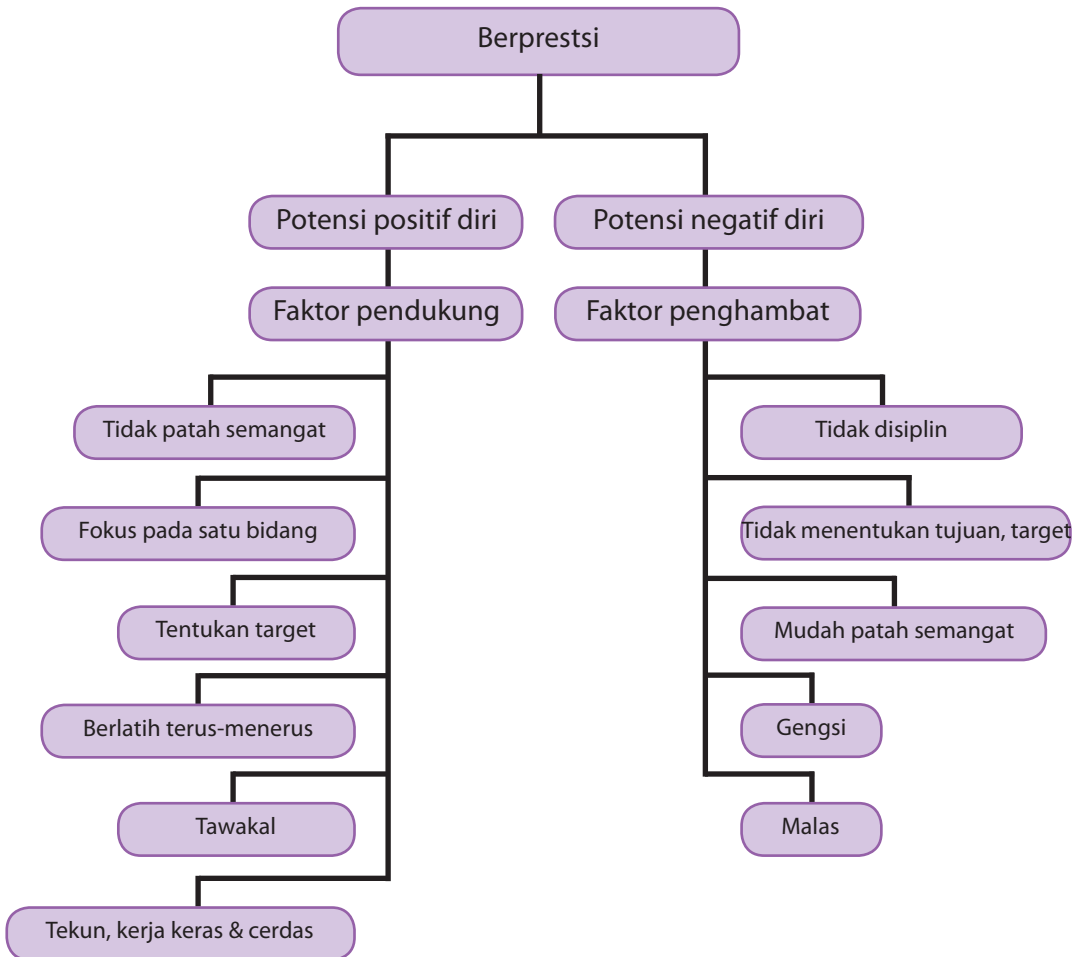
Berprestsi

Potensi positif diri

Faktor pendukung

Tidak patah semangat

Fokus pada satu bidang

Tentukan target

Berlatih terus-menerus

Tawakal

Tekun, kerja keras & cerdas

Potensi negatif diri

Faktor penghambat

Tidak disiplin

Tidak menentukan tujuan, target

Mudah patah semangat

Gengsi

Malas